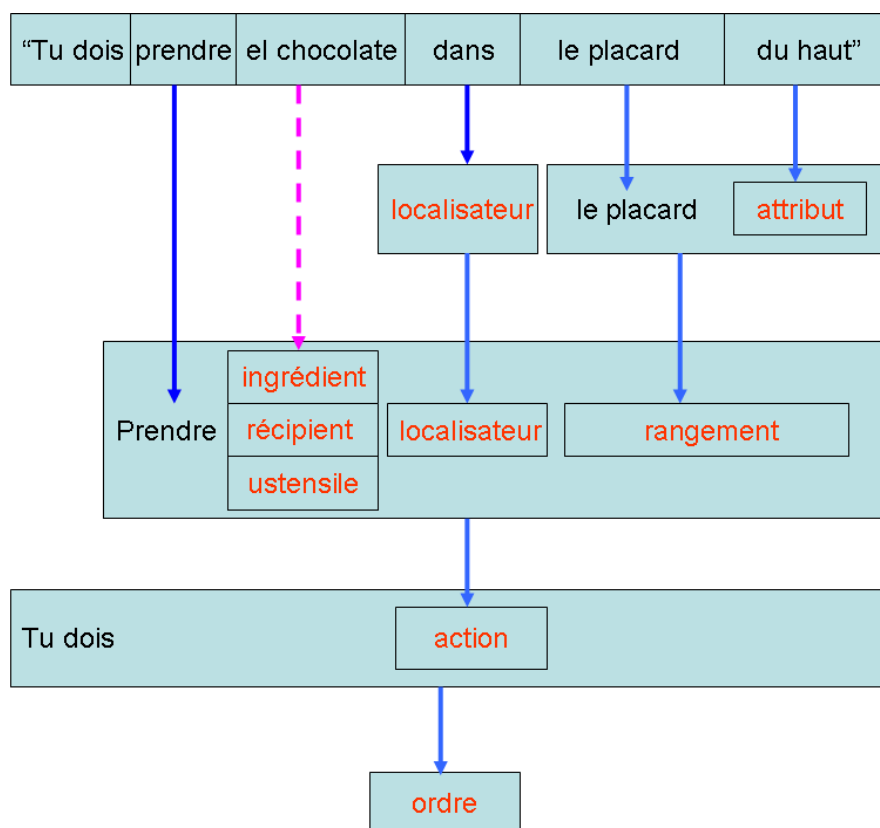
| “Tu dois | prendre | el chocolate | dans | le placard | du haut” |
|---|---|---|---|---|---|

localisateur

le placard attribut

Prendre
ingrédient
récipient
ustensile

localisateur

rangement

Tu dois action

ordre